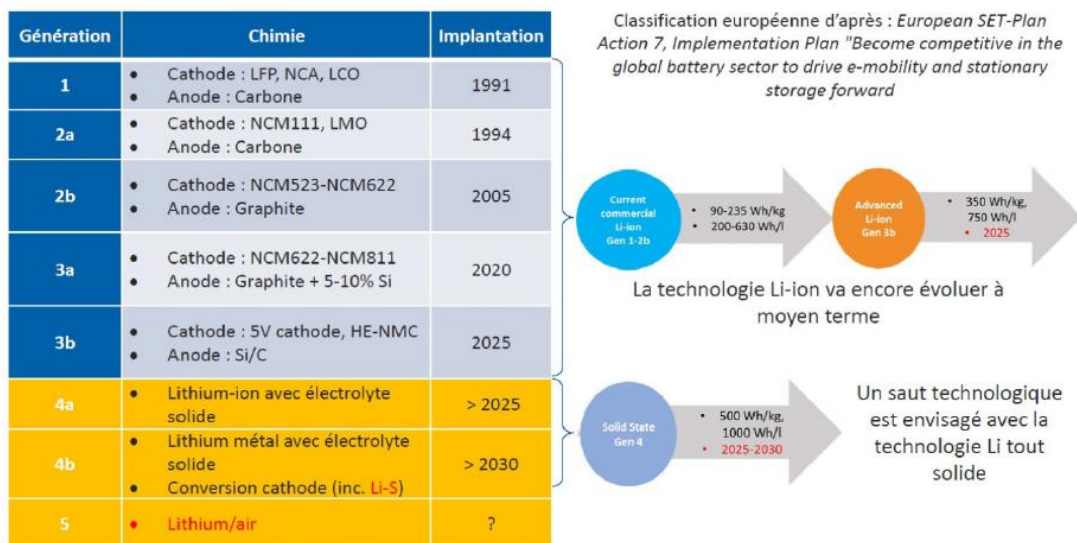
| Génération | Chimie | Implantation |
|---|---|---|
| 1 | • Cathode : LFP, NCA, LCO<br>• Anode : Carbone | 1991 |
| 2a | • Cathode : NCM111, LMO<br>• Anode : Carbone | 1994 |
| 2b | • Cathode : NCM523-NCM622<br>• Anode : Graphite | 2005 |
| 3a | • Cathode : NCM622-NCM811<br>• Anode : Graphite + 5-10% Si | 2020 |
| 3b | • Cathode : 5V cathode, HE-NMC<br>• Anode : Si/C | 2025 |
| 4a | • Lithium-ion avec électrolyte solide | > 2025 |
| 4b | • Lithium métal avec électrolyte solide<br>• Conversion cathode (inc. Li-S) | > 2030 |
| 5 | • Lithium/air | ? |

Classification européenne d'après : *European SET-Plan Action 7, Implementation Plan "Become competitive in the global battery sector to drive e-mobility and stationary storage forward*

Current commercial Li-ion Gen 1-2b

• 90-235 Wh/kg
• 200-630 Wh/l

Advanced Li-ion Gen 3b

• 350 Wh/kg, 750 Wh/l
• 2025

La technologie Li-ion va encore évoluer à moyen terme

Solid State Gen 4

• 500 Wh/kg, 1000 Wh/l
• 2025-2030

Un saut technologique est envisagé avec la technologie Li tout solide